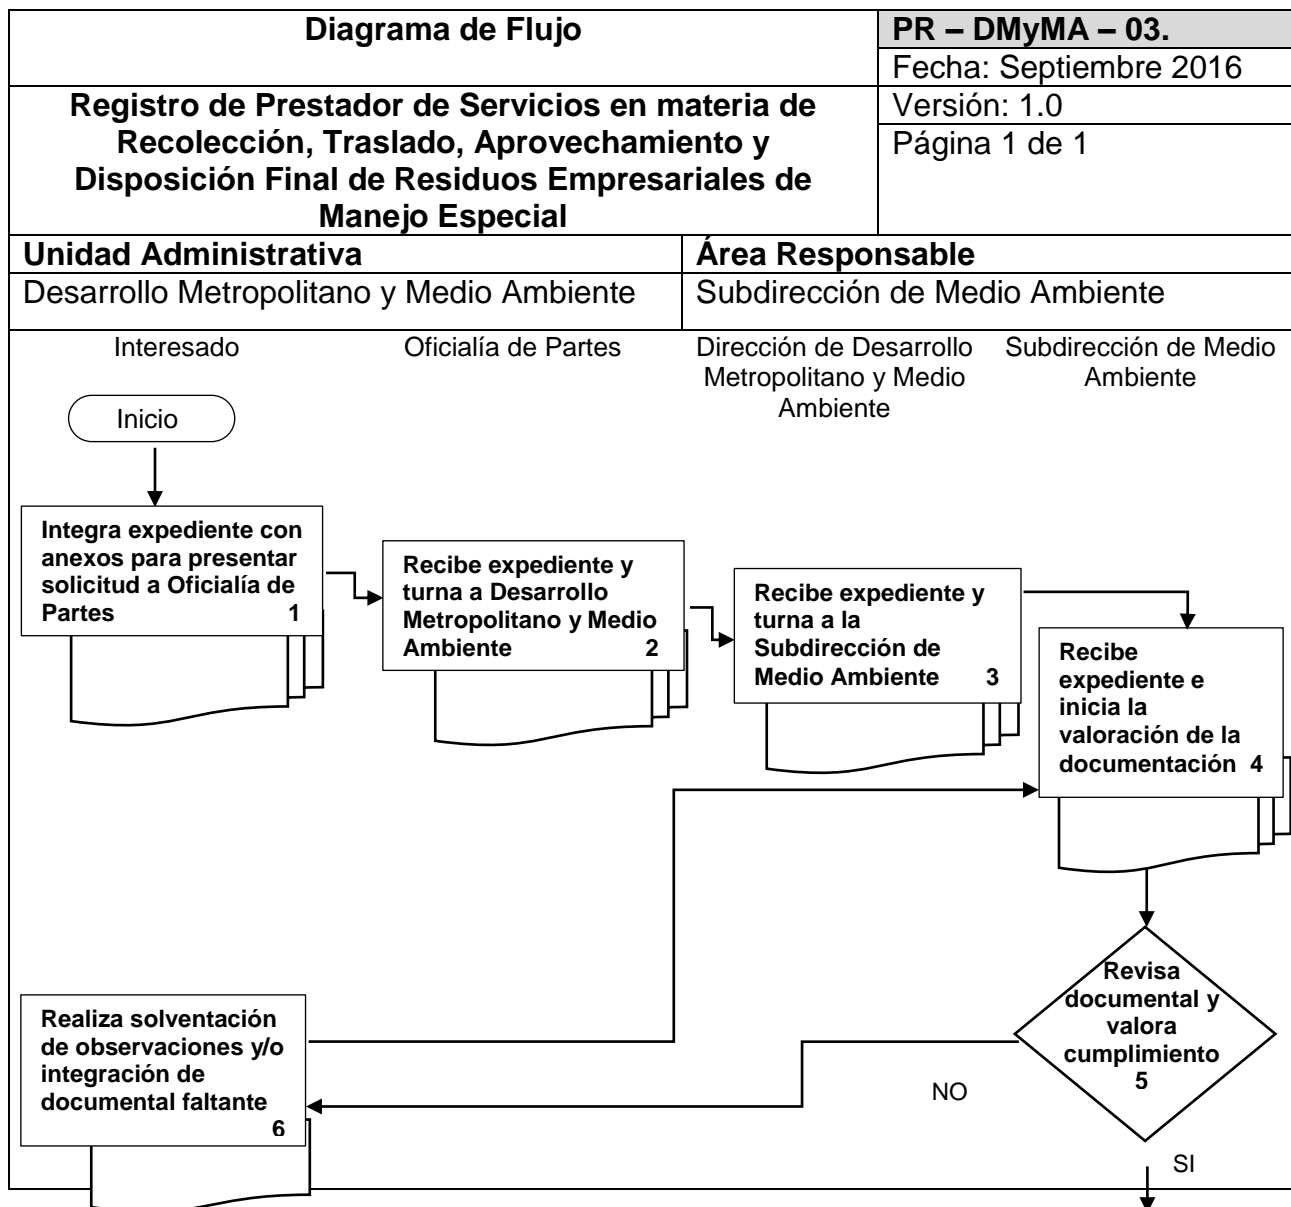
| Diagrama de Flujo | PR – DMyMA – 03. |
|---|---|
| | Fecha: Septiembre 2016 |
| Registro de Prestador de Servicios en materia de Recolección, Traslado, Aprovechamiento y Disposición Final de Residuos Empresariales de Manejo Especial | Versión: 1.0 |
| | Página 1 de 1 |

| Unidad Administrativa | Área Responsable |
|---|---|
| Desarrollo Metropolitano y Medio Ambiente | Subdirección de Medio Ambiente |

Interesado

Oficialía de Partes

Dirección de Desarrollo Metropolitano y Medio Ambiente

Subdirección de Medio Ambiente

Inicio

Integra expediente con anexos para presentar solicitud a Oficialía de Partes 1

Recibe expediente y turna a Desarrollo Metropolitano y Medio Ambiente 2

Recibe expediente y turna a la Subdirección de Medio Ambiente 3

Recibe expediente e inicia la valoración de la documentación 4

Revisa documental y valora cumplimiento 5

NO

Realiza solventación de observaciones y/o integración de documental faltante 6

SI